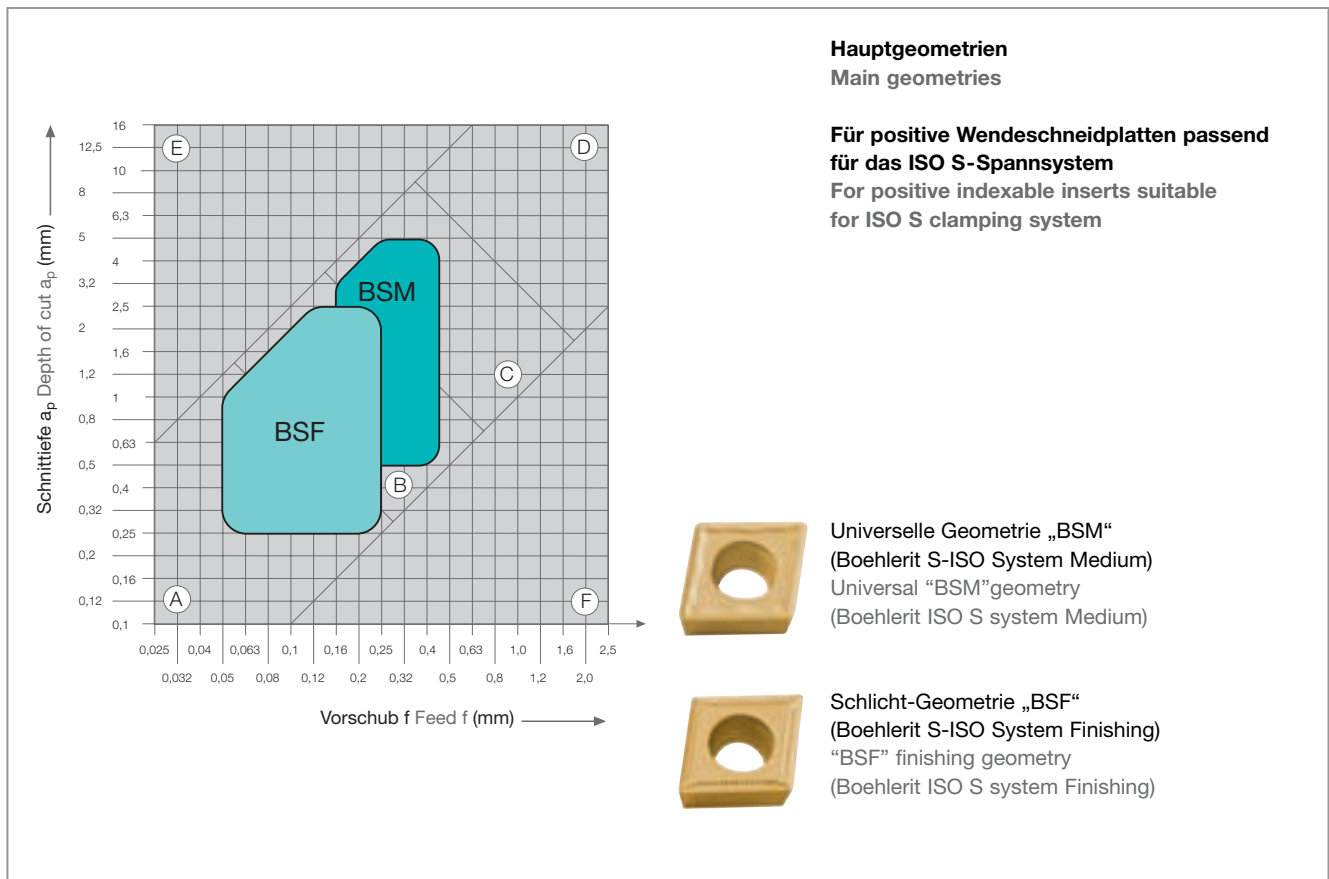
Hauptgeometrien
Main geometries

Für positive Wendeschneidplatten passend für das ISO S-Spannsystem
For positive indexable inserts suitable for ISO S clamping system

Schnittiefe $a_p$ Depth of cut $a_p$ (mm)

16
12,5
10
8
6,3
5
4
3,2
2,5
2
1,6
1,2
1
0,8
0,63
0,5
0,4
0,32
0,25
0,2
0,16
0,12
0,1

E
D
C
B
A
F

BSM
BSF

0,025 0,04 0,063 0,1 0,16 0,25 0,4 0,63 1,0 1,6 2,5
0,032 0,05 0,08 0,12 0,2 0,32 0,5 0,8 1,2 2,0

Vorschub f Feed f (mm)

Universelle Geometrie „BSM“
(Boehlerit S-ISO System Medium)
Universal “BSM”geometry
(Boehlerit ISO S system Medium)

Schlicht-Geometrie „BSF“
(Boehlerit S-ISO System Finishing)
“BSF” finishing geometry
(Boehlerit ISO S system Finishing)